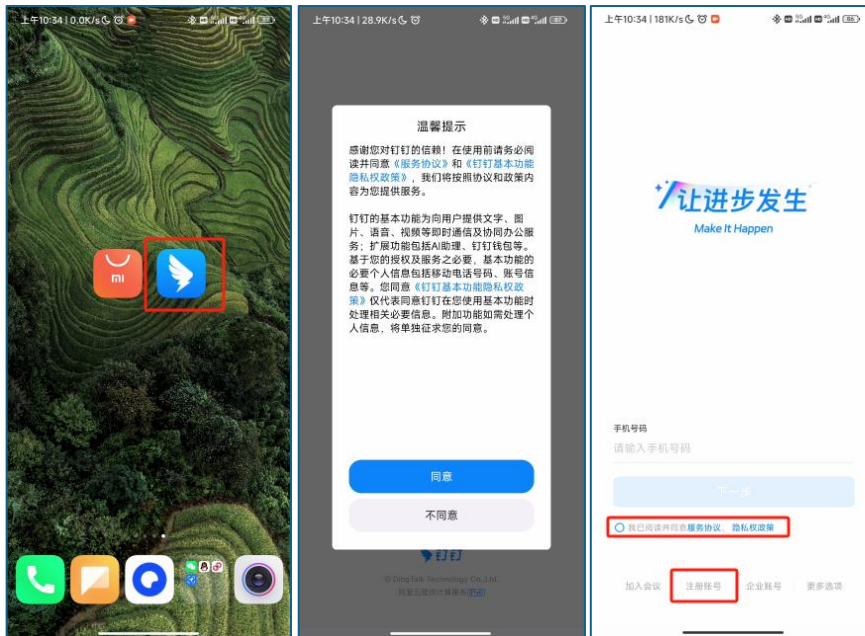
上午10:34 | 0.0K/s

mi

上午10:34 | 28.9K/s

温馨提示

感谢您对钉钉的信赖！在使用前请务必阅读并同意《服务协议》和《钉钉基本功能隐私权政策》，我们将按照协议和政策内容为您提供服务。

钉钉的基本功能为向用户提供文字、图片、语音、视频等即时通信及协同办公服务；扩展功能包括AI助理、钉钉钱包等。基于您的授权及服务之必要，基本功能的必要个人信息包括移动电话号码、账号信息等。您同意《钉钉基本功能隐私权政策》仅代表同意钉钉在您使用基本功能时处理相关必要信息。附加功能如需处理个人信息，将单独征求您的同意。

同意

不同意

钉钉

© DingTalk Technology Co.,Ltd.
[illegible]

上午10:34 | 181K/s

让进步发生
Make It Happen

手机号码
请输入手机号码

下一步

我已阅读并同意服务协议、隐私权政策

加入会议　注册账号　企业账号　更多选项